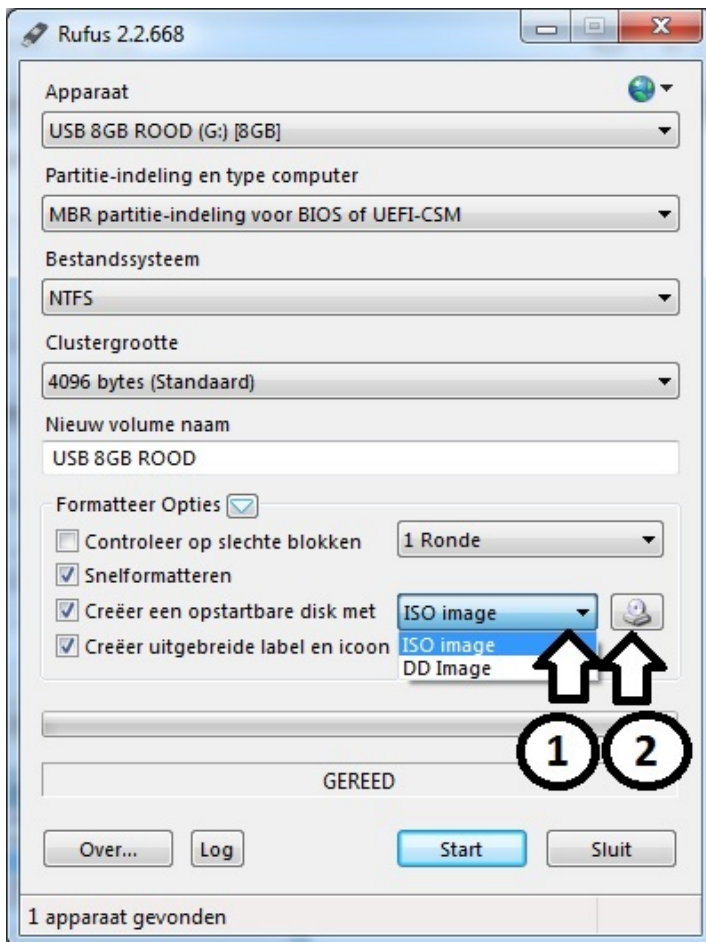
Rufus 2.2.668

Apparaat

USB 8GB ROOD (G:) [8GB]

Partitie-indeling en type computer

MBR partitie-indeling voor BIOS of UEFI-CSM

Bestandssysteem

NTFS

Clustergrootte

4096 bytes (Standaard)

Nieuw volume naam

USB 8GB ROOD

Formatteer Opties

Controleer op slechte blokken

1 Ronde

Snelformatteren

Creëer een opstartbare disk met

ISO image

Creëer uitgebreide label en icoon

ISO image

DD Image

1

2

GEREED

Over...

Log

Start

Sluit

1 apparaat gevonden